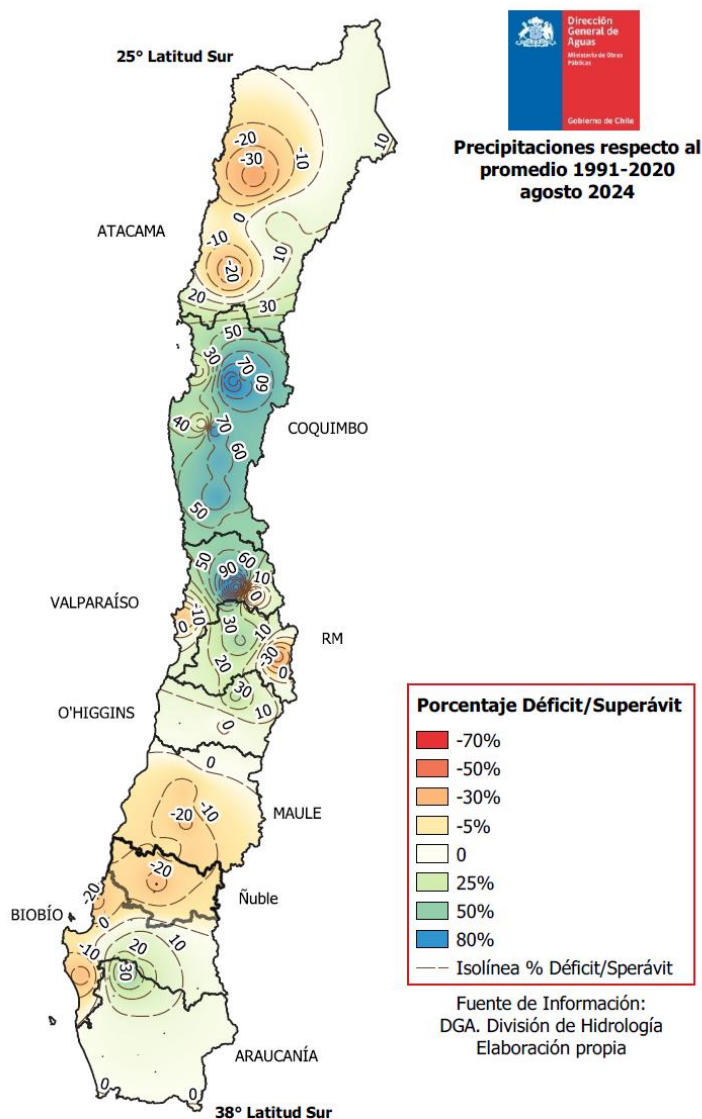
Dirección General de Aguas
Ministerio de Obras Públicas
Gobierno de Chile

Precipitaciones respecto al promedio 1991-2020 agosto 2024

25° Latitud Sur

-20
-30
-10
10
0
ATACAMA
-10
-20
10
20
30
50
30
70
60
40
70
60
COQUIMBO
50
50
90
60
10
VALPARAÍSO
-10
0
0
30
-10
RM
-30
0
30
10
O'HIGGINS
0
0
-20
-10
MAULE
-20
Ñuble
-20
BIOBÍO
0
-10
20
10
30
ARAUCANÍA
0

38° Latitud Sur

Porcentaje Déficit/Superávit
-70%
-50%
-30%
-5%
0
25%
50%
80%
Isolínea % Déficit/Sperávit

Fuente de Información:
DGA. División de Hidrología
Elaboración propia